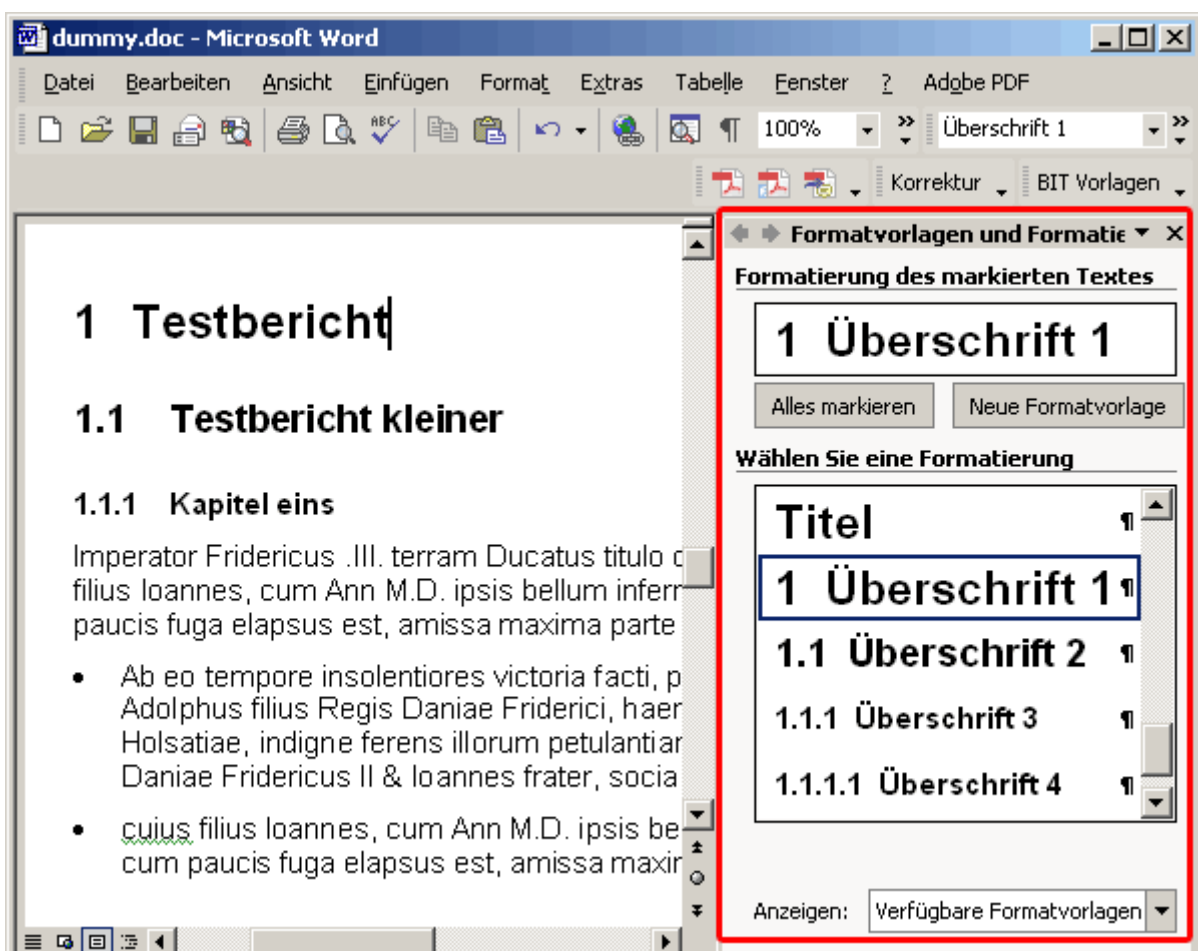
dummy.doc - Microsoft Word

Datei Bearbeiten Ansicht Einfügen Format Extras Tabelle Fenster ? Adobe PDF

100% Überschrift 1

Korrektur BIT Vorlagen

1 Testbericht

1.1 Testbericht kleiner

1.1.1 Kapitel eins

Imperator Fridericus .III. terram Ducatus titulo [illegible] filius Ioannes, cum Ann M.D. ipsis bellum infern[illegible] paucis fuga elapsus est, amissa maxima parte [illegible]

- Ab eo tempore insolentiores victoria facti, p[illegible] Adolphus filius Regis Daniae Friderici, haer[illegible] Holsatiae, indigne ferens illorum petulantia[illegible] Daniae Fridericus II & Ioannes frater, socia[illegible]

- cuius filius Ioannes, cum Ann M.D. ipsis be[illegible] cum paucis fuga elapsus est, amissa maxi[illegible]

Formatvorlagen und Formatie

Formatierung des markierten Textes

1 Überschrift 1

Alles markieren | Neue Formatvorlage

Wählen Sie eine Formatierung

Titel ¶
1 Überschrift 1 ¶
1.1 Überschrift 2 ¶
1.1.1 Überschrift 3 ¶
1.1.1.1 Überschrift 4 ¶

Anzeigen: Verfügbare Formatvorlagen